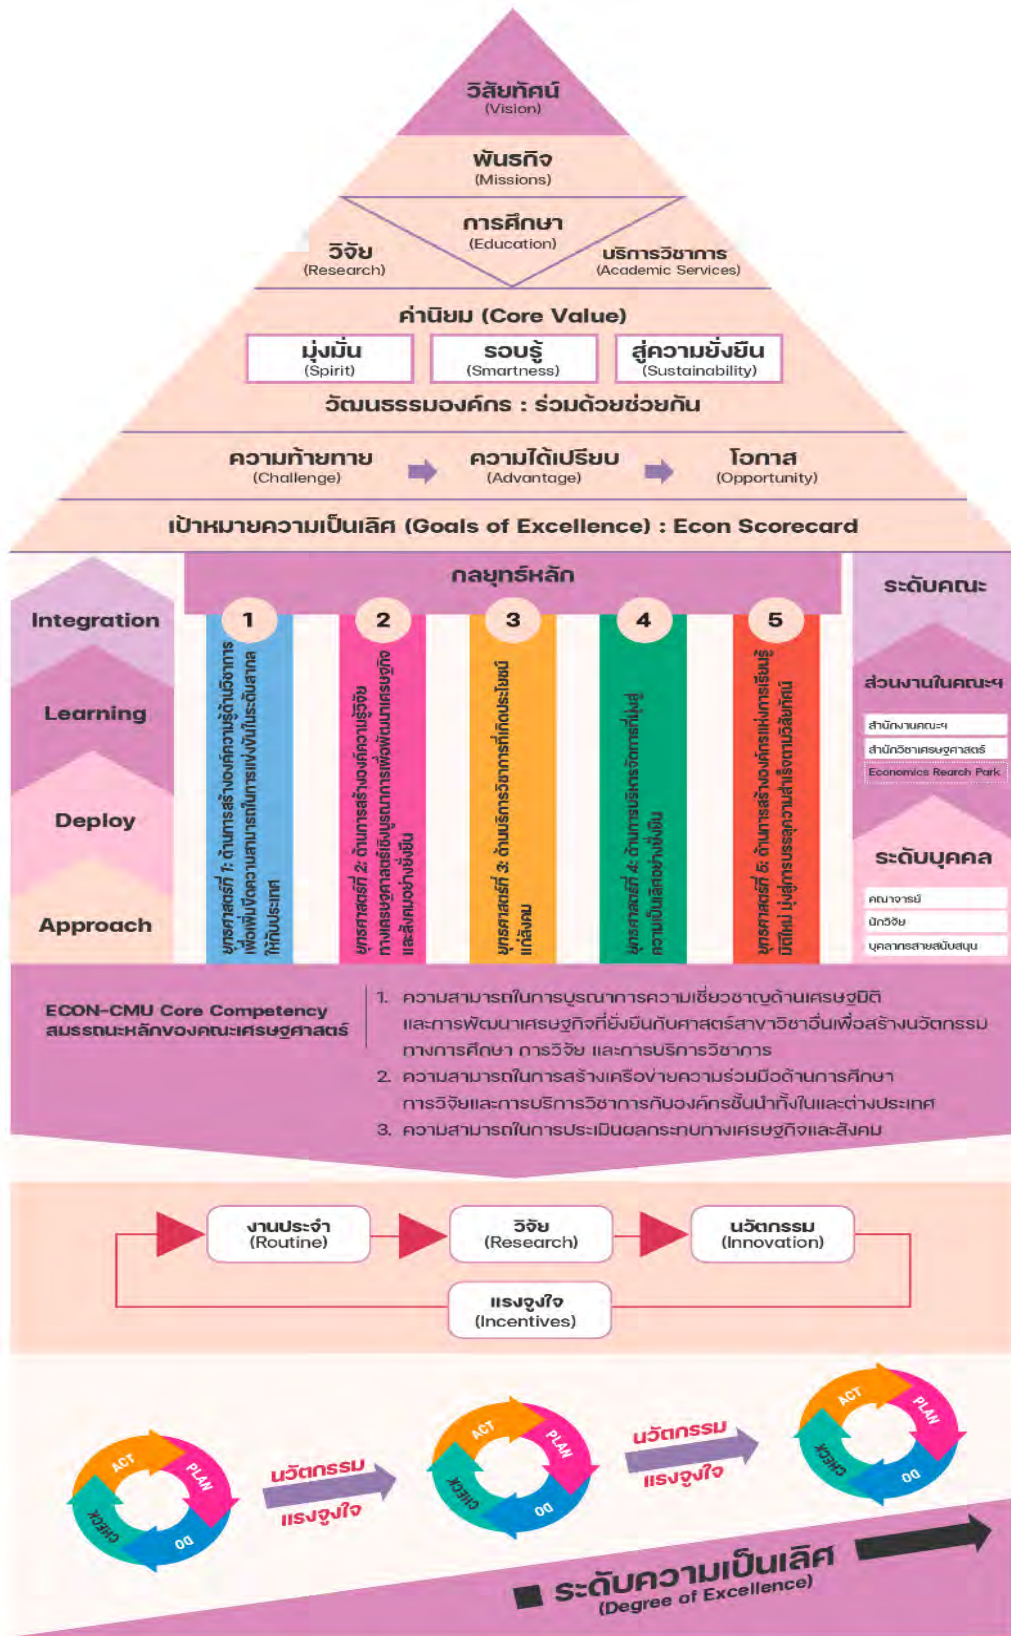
วิสัยทัศน์
(Vision)

พันธกิจ
(Missions)

การศึกษา
(Education)

วิจัย
(Research)

บริการวิชาการ
(Academic Services)

ค่านิยม (Core Value)

มุ่งมั่น
(Spirit)

รอบรู้
(Smartness)

สู่ความยั่งยืน
(Sustainability)

วัฒนธรรมองค์กร : ร่วมด้วยช่วยกัน

ความท้าทาย
(Challenge)

ความได้เปรียบ
(Advantage)

โอกาส
(Opportunity)

เป้าหมายความเป็นเลิศ (Goals of Excellence) : Econ Scorecard

กลยุทธ์หลัก

Integration

Learning

Deploy

Approach

1
ยุทธศาสตร์ที่ 1: ด้านการสร้างองค์ความรู้ด้านวิชาการเพื่อเพิ่มขีดความสามารถในการแข่งขันในระดับสากลให้กับประเทศ

2
ยุทธศาสตร์ที่ 2: ด้านการสร้างองค์ความรู้เชิงทางเศรษฐศาสตร์เชิงบูรณาการเพื่อพัฒนาเศรษฐกิจและสังคมอย่างยั่งยืน

3
ยุทธศาสตร์ที่ 3: ด้านบริการวิชาการที่เกิดประโยชน์แก่สังคม

4
ยุทธศาสตร์ที่ 4: ด้านการบริหารจัดการที่มุ่งสู่ความเป็นเลิศอย่างยั่งยืน

5
ยุทธศาสตร์ที่ 5: ด้านการสร้างองค์กรแห่งการเรียนรู้มิติใหม่ มุ่งสู่การบรรลุความสำเร็จตามวิสัยทัศน์

ระดับคณะ

ส่วนงานในคณะฯ

สำนักงานคณะฯ

สำนักวิชาเศรษฐศาสตร์

Economics Rearch Park

ระดับบุคคล

คณาจารย์

นักวิจัย

บุคลากรสายสนับสนุน

ECON-CMU Core Competency
สมรรถนะหลักของคณะเศรษฐศาสตร์

1. ความสามารถในการบูรณาการความเชี่ยวชาญด้านเศรษฐมิติและการพัฒนาเศรษฐกิจที่ยั่งยืนกับศาสตร์สาขาวิชาอื่นเพื่อสร้างนวัตกรรมทางการศึกษา การวิจัย และการบริการวิชาการ
2. ความสามารถในการสร้างเครือข่ายความร่วมมือด้านการศึกษา การวิจัยและการบริการวิชาการกับองค์กรชั้นนำทั้งในและต่างประเทศ
3. ความสามารถในการประเมินผลกระทบทางเศรษฐกิจและสังคม

งานประจำ
(Routine)

วิจัย
(Research)

นวัตกรรม
(Innovation)

แรงจูงใจ
(Incentives)

ACT PLAN DO CHECK

นวัตกรรม
แรงจูงใจ

ACT PLAN DO CHECK

นวัตกรรม
แรงจูงใจ

ACT PLAN DO CHECK

ระดับความเป็นเลิศ
(Degree of Excellence)